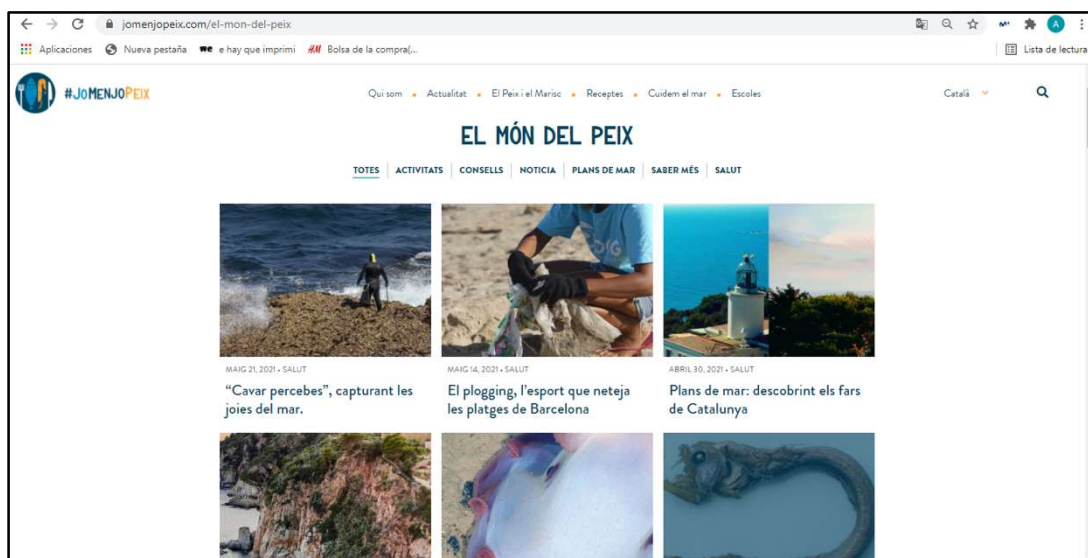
jomenjopeix.com/el-mon-del-peix

Aplicaciones Nueva pestaña e hay que imprimi Bolsa de la compra(...

Lista de lectura

#JoMENJOPEIX

Qui som • Actualitat • El Peix i el Marisc • Receptes • Cuidem el mar • Escoles

Català

EL MÓN DEL PEIX

TOTES | ACTIVITATS | CONSELLS | NOTICIA | PLANS DE MAR | SABER MÉS | SALUT

MAIG 21, 2021 • SALUT

"Cavar percebes", capturant les joies del mar.

MAIG 14, 2021 • SALUT

El plogging, l'esport que neteja les platges de Barcelona

ABRIL 30, 2021 • SALUT

Plans de mar: descobrint els fars de Catalunya